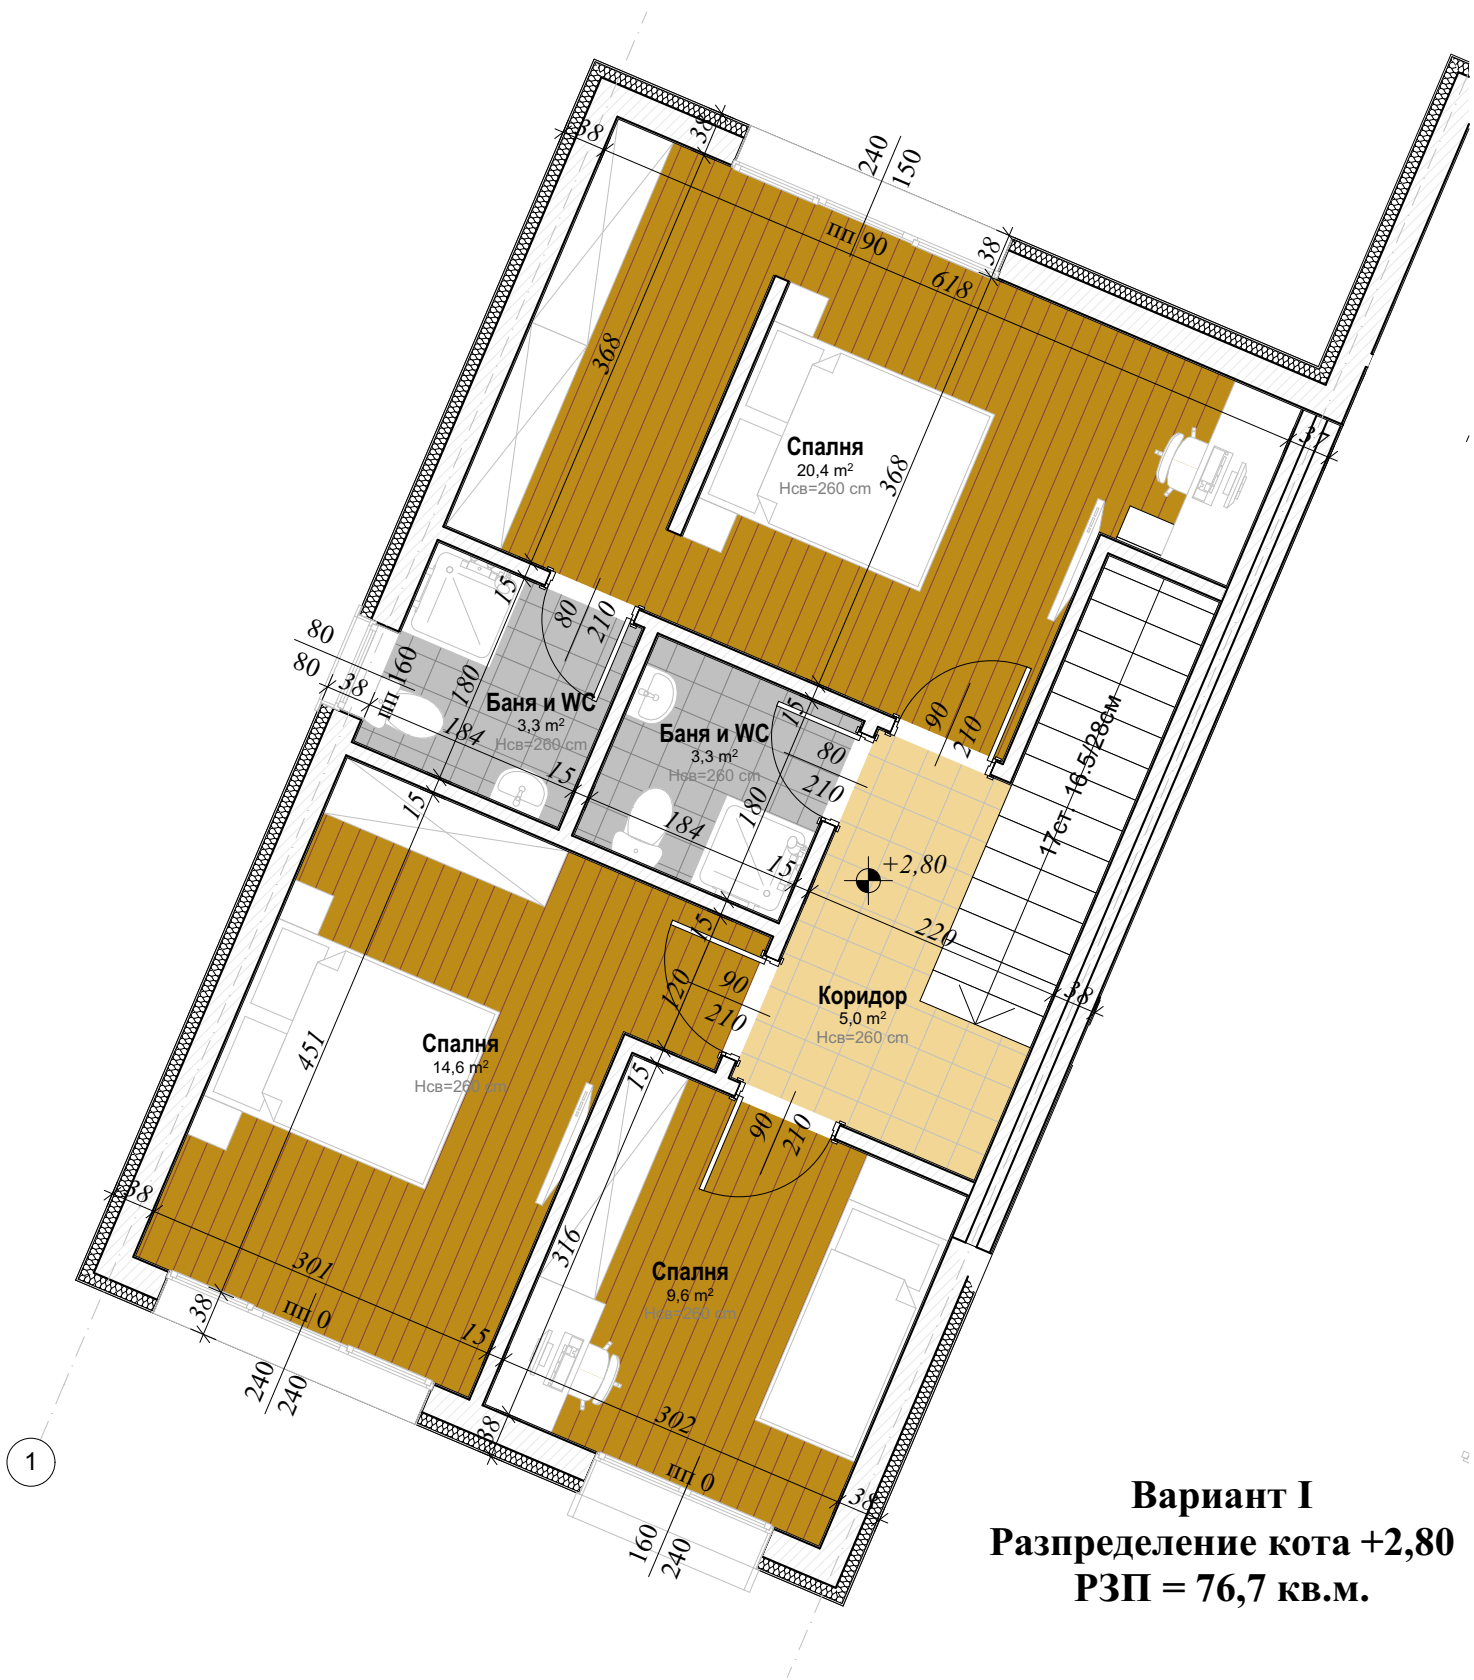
38
38
240
150
пп 90
38
618
368
Спалня
20,4 m$^2$
Нсв=260 cm
368
37
15
80
210
80
80
38
160
пп
180
184
Баня и WC
3,3 m$^2$
Нсв=260 cm
15
Баня и WC
3,3 m$^2$
Нсв=260 cm
75
80
210
90
210
180
184
15
15
+2,80
17ст 16.5/28см
220
5
120
90
210
Коридор
5,0 m$^2$
Нсв=260 cm
38
451
Спалня
14,6 m$^2$
Нсв=260 cm
15
90
210
38
301
38
пп 0
15
240
240
316
Спалня
9,6 m$^2$
Нсв=260 cm
38
302
пп 0
38
160
240
1
Вариант I
Разпределение кота +2,80
РЗП = 76,7 кв.м.